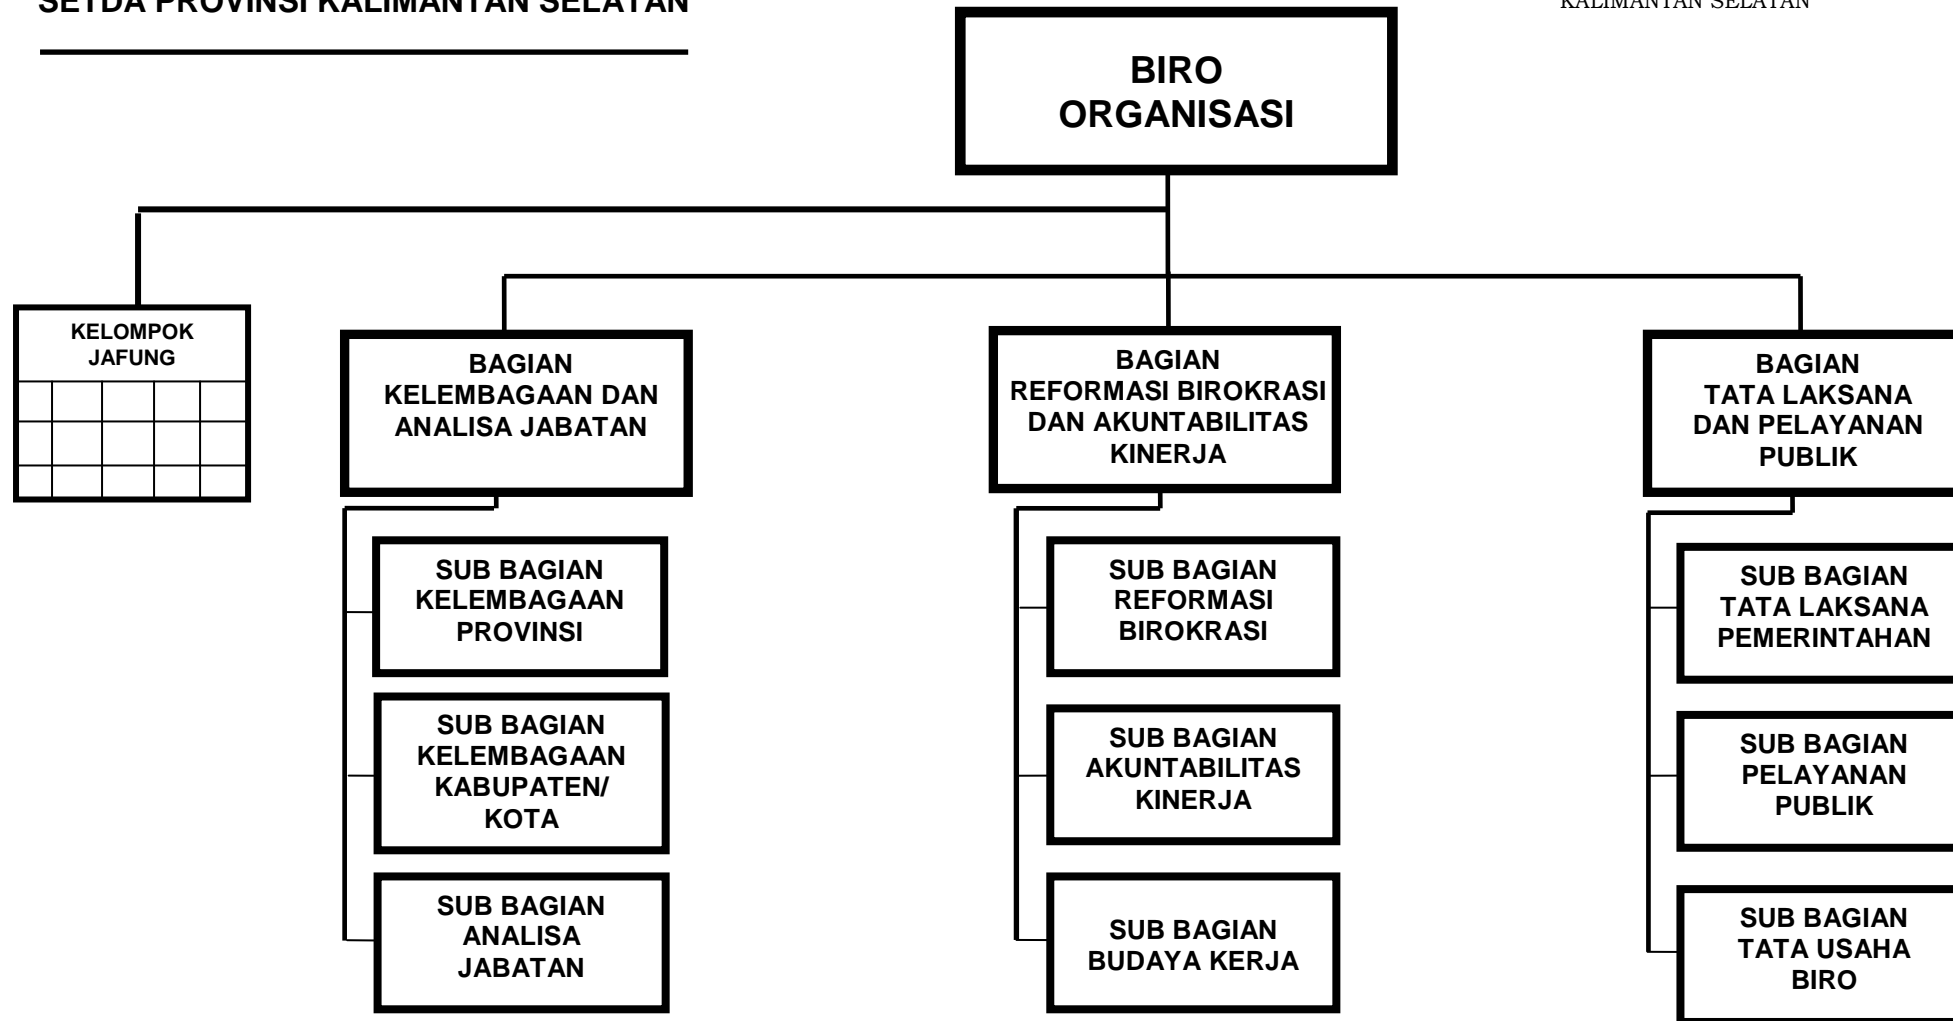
SETDA PROVINSI KALIMANTAN SELATAN

KALIMANTAN SELATAN

BIRO ORGANISASI

KELOMPOK JAFUNG

BAGIAN KELEMBAGAAN DAN ANALISA JABATAN

SUB BAGIAN KELEMBAGAAN PROVINSI

SUB BAGIAN KELEMBAGAAN KABUPATEN/ KOTA

SUB BAGIAN ANALISA JABATAN

BAGIAN REFORMASI BIROKRASI DAN AKUNTABILITAS KINERJA

SUB BAGIAN REFORMASI BIROKRASI

SUB BAGIAN AKUNTABILITAS KINERJA

SUB BAGIAN BUDAYA KERJA

BAGIAN TATA LAKSANA DAN PELAYANAN PUBLIK

SUB BAGIAN TATA LAKSANA PEMERINTAHAN

SUB BAGIAN PELAYANAN PUBLIK

SUB BAGIAN TATA USAHA BIRO